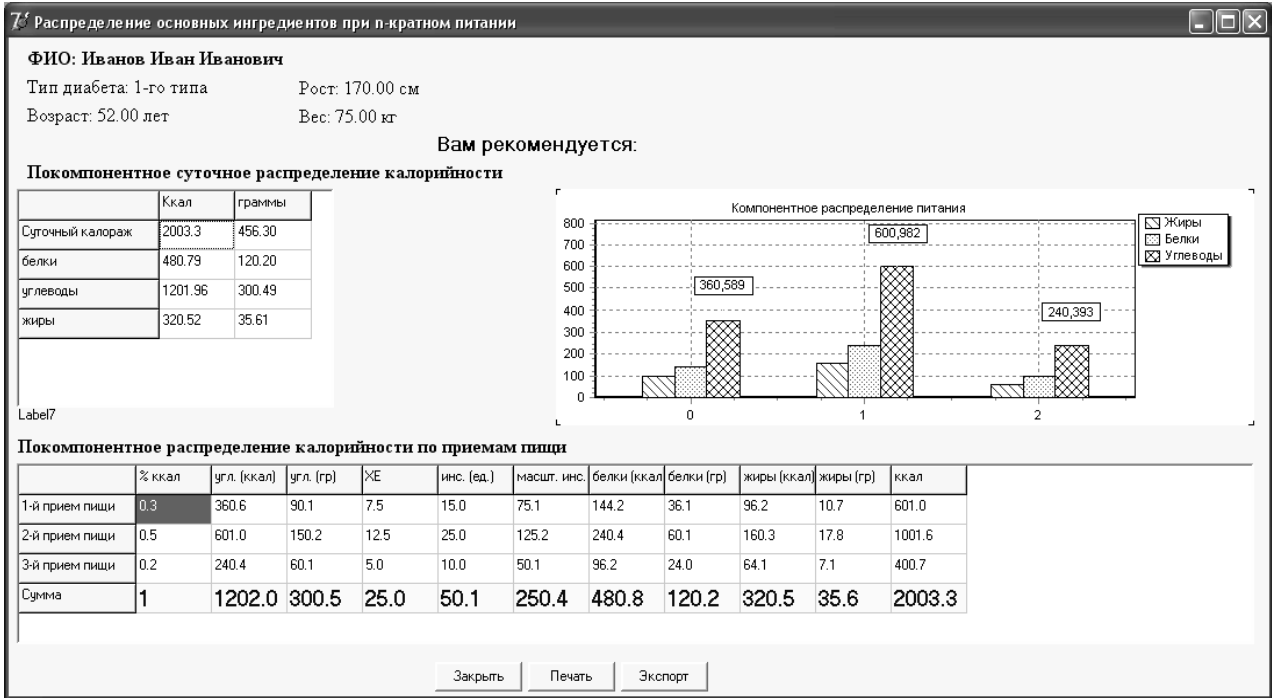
Распределение основных ингредиентов при n-кратном питании

ФИО: Иванов Иван Иванович

Тип диабета: 1-го типа

Рост: 170.00 см

Возраст: 52.00 лет

Вес: 75.00 кг

Вам рекомендуется:

Покомпонентное суточное распределение калорийности

| | Ккал | граммы |
|---|---|---|
| Суточный калораж | 2003.3 | 456.30 |
| белки | 480.79 | 120.20 |
| углеводы | 1201.96 | 300.49 |
| жиры | 320.52 | 35.61 |

Label7

Компонентное распределение питания

800
700
600
500
400
300
200
100
0

360,589
600,982
240,393

0
1
2

Жиры
Белки
Углеводы

Покомпонентное распределение калорийности по приемам пищи

| | % ккал | угл. (ккал) | угл. (гр) | ХЕ | инс. (ед.) | масшт. инс. | белки (ккал) | белки (гр) | жиры (ккал) | жиры (гр) | ккал |
|---|---|---|---|---|---|---|---|---|---|---|---|
| 1-й прием пищи | 0.3 | 360.6 | 90.1 | 7.5 | 15.0 | 75.1 | 144.2 | 36.1 | 96.2 | 10.7 | 601.0 |
| 2-й прием пищи | 0.5 | 601.0 | 150.2 | 12.5 | 25.0 | 125.2 | 240.4 | 60.1 | 160.3 | 17.8 | 1001.6 |
| 3-й прием пищи | 0.2 | 240.4 | 60.1 | 5.0 | 10.0 | 50.1 | 96.2 | 24.0 | 64.1 | 7.1 | 400.7 |
| Сумма | 1 | 1202.0 | 300.5 | 25.0 | 50.1 | 250.4 | 480.8 | 120.2 | 320.5 | 35.6 | 2003.3 |

Закрыть
Печать
Экспорт